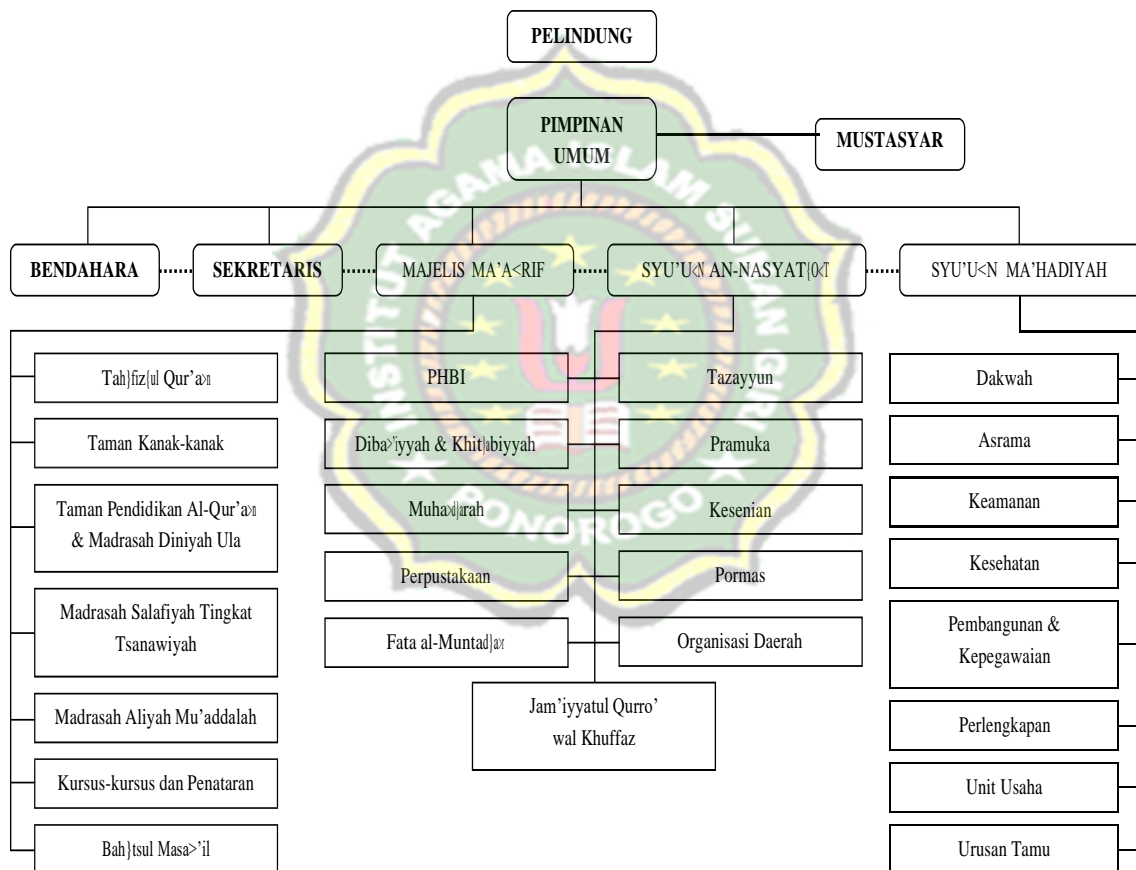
PELINDUNG

PIMPINAN UMUM

MUSTASYAR

BENDAHARA

SEKRETARIS

MAJELIS MA'A<RIF

SYU'U<N AN-NASYAT{0<T

SYU'U<N MA'HADIYAH

Tah}fiz{ul Qur'a>n

Taman Kanak-kanak

Taman Pendidikan Al-Qur'a>n & Madrasah Diniyah Ula

Madrasah Salafiyah Tingkat Tsanawiyah

Madrasah Aliyah Mu'addalah

Kursus-kursus dan Penataran

Bah}tsul Masa>'il

PHBI

Diba>'iyyah & Khit}abiyyah

Muha>d}arah

Perpustakaan

Fata al-Muntad}a>

Tazayyun

Pramuka

Kesenian

Pormas

Organisasi Daerah

Jam'iyyatul Qurro' wal Khuffaz

Dakwah

Asrama

Keamanan

Kesehatan

Pembangunan & Kepegawaian

Perlengkapan

Unit Usaha

Urusan Tamu